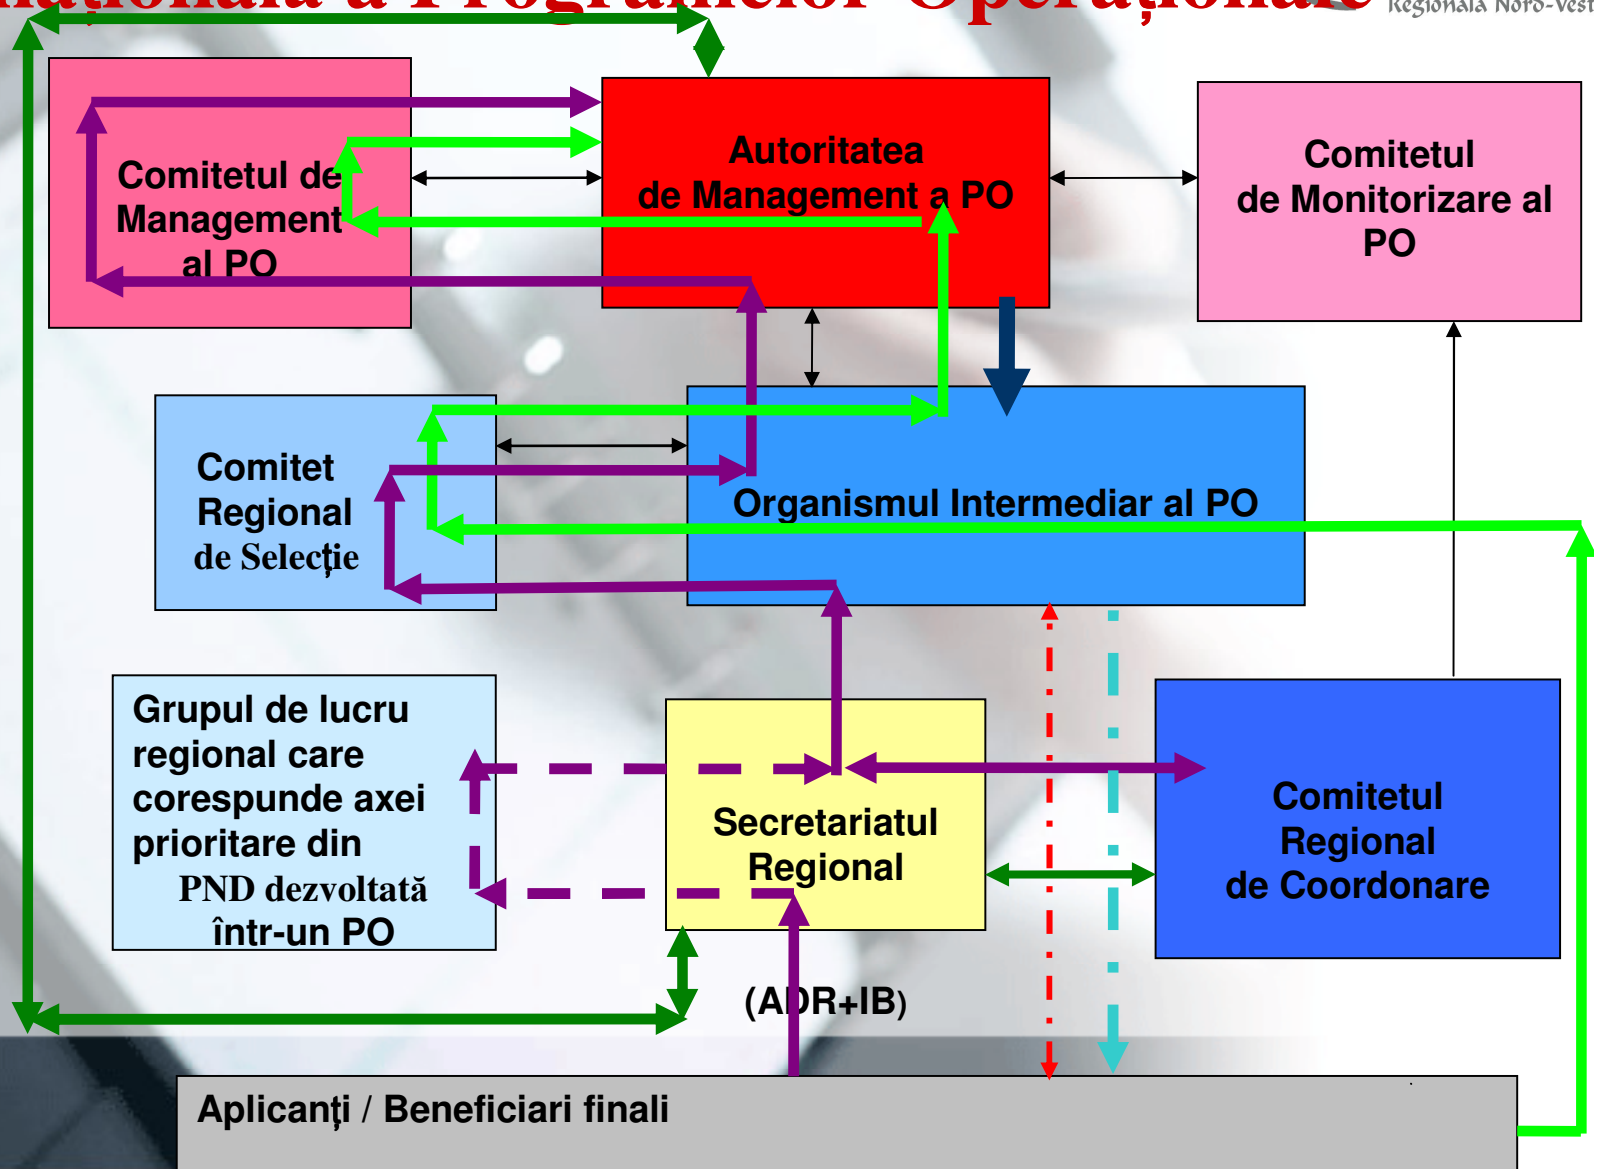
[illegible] a Programelor Operaționale

Regională Nord-Vest

Comitetul de Management al PO

Autoritatea de Management a PO

Comitetul de Monitorizare al PO

Comitet Regional de Selecţie

Organismul Intermediar al PO

Grupul de lucru regional care corespunde axei prioritare din PND dezvoltată într-un PO

Secretariatul Regional

Comitetul Regional de Coordonare

(ADR+IB)

Aplicanţi / Beneficiari finali